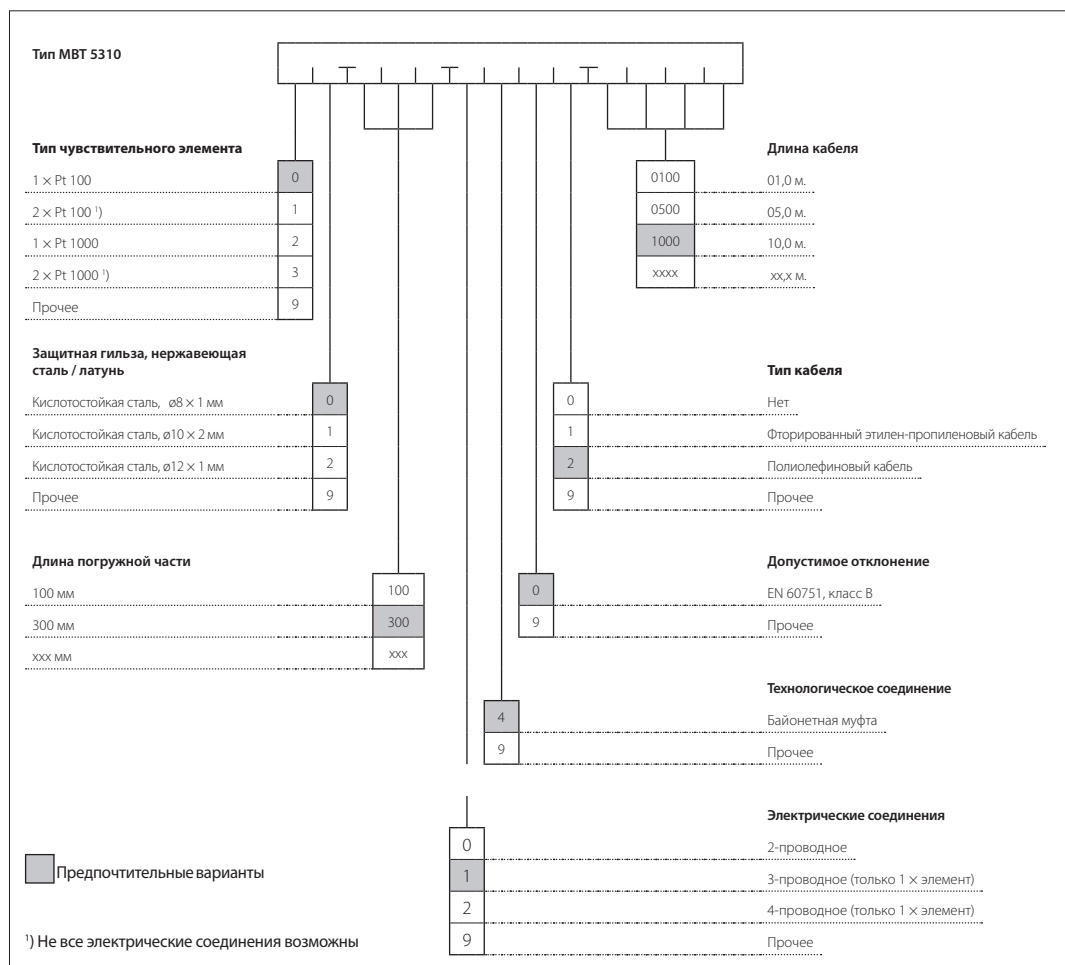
Тип MBT 5310

Тип чувствительного элемента

| | |
|---|---|
| 1 × Pt 100 | 0 |
| 2 × Pt 100 ¹) | 1 |
| 1 × Pt 1000 | 2 |
| 2 × Pt 1000 ¹) | 3 |
| Прочее | 9 |

Защитная гильза, нержавеющая сталь / латунь

| | |
|---|---|
| Кислотостойкая сталь, ø8 × 1 мм | 0 |
| Кислотостойкая сталь, ø10 × 2 мм | 1 |
| Кислотостойкая сталь, ø12 × 1 мм | 2 |
| Прочее | 9 |

Длина погружной части

| | |
|---|---|
| 100 мм | 100 |
| 300 мм | 300 |
| xxx мм | xxx |

Длина кабеля

| | |
|---|---|
| 0100 | 01,0 м. |
| 0500 | 05,0 м. |
| 1000 | 10,0 м. |
| xxxx | xx,x м. |

Тип кабеля

| | |
|---|---|
| 0 | Нет |
| 1 | Фторированный этилен-пропиленовый кабель |
| 2 | Полиолефиновый кабель |
| 9 | Прочее |

Допустимое отклонение

| | |
|---|---|
| 0 | EN 60751, класс B |
| 9 | Прочее |

Технологическое соединение

| | |
|---|---|
| 4 | Байонетная муфта |
| 9 | Прочее |

Электрические соединения

| | |
|---|---|
| 0 | 2-проводное |
| 1 | 3-проводное (только 1 × элемент) |
| 2 | 4-проводное (только 1 × элемент) |
| 9 | Прочее |

Предпочтительные варианты

¹) Не все электрические соединения возможны